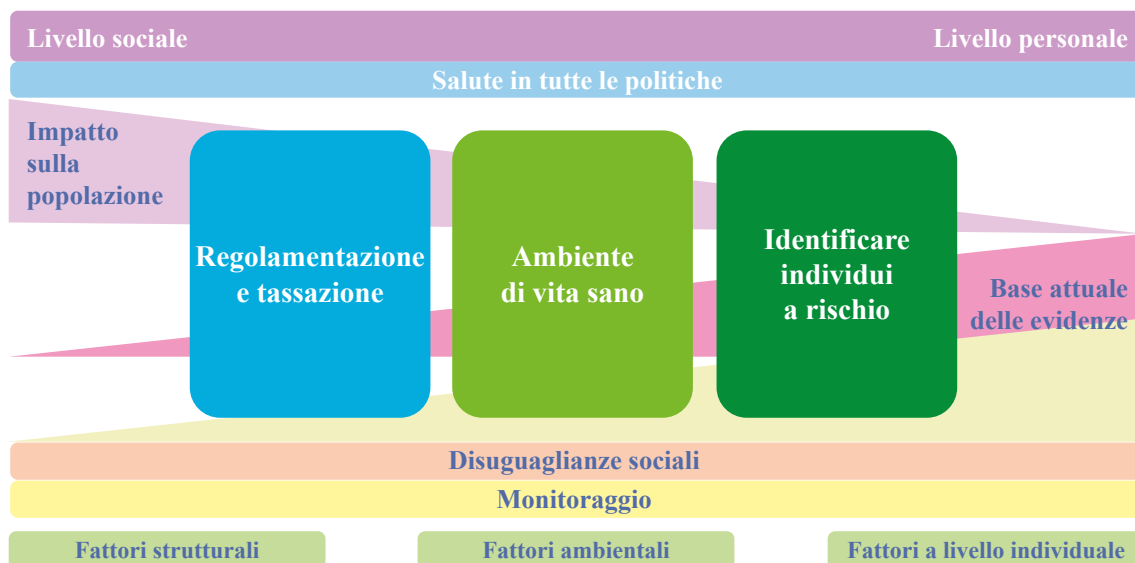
Livello sociale

Livello personale

Salute in tutte le politiche

Impatto sulla popolazione

Regolamentazione e tassazione

Ambiente di vita sano

Identificare individui a rischio

Base attuale delle evidenze

Disuguaglianze sociali

Monitoraggio

Fattori strutturali

Fattori ambientali

Fattori a livello individuale